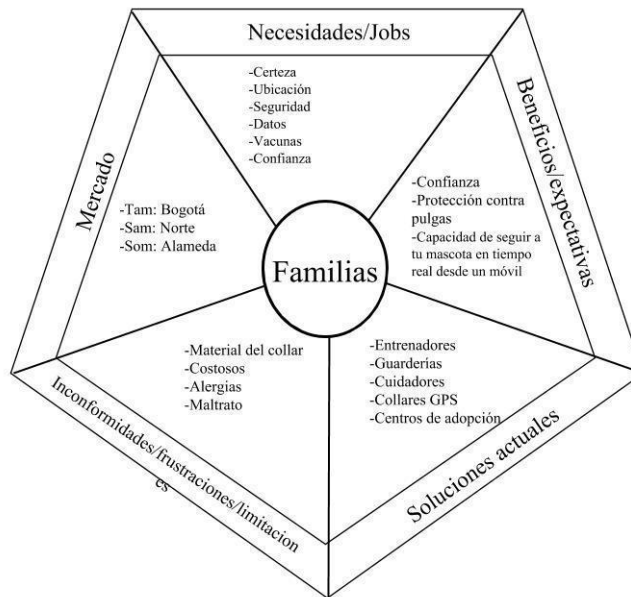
Necesidades/Jobs

-Certeza
-Ubicación
-Seguridad
-Datos
-Vacunas
-Confianza

Beneficios/expectativas

-Confianza
-Protección contra pulgas
-Capacidad de seguir a tu mascota en tiempo real desde un móvil

Mercado

-Tam: Bogotá
-Sam: Norte
-Som: Alameda

Familias

-Material del collar
-Costosos
-Alergias
-Maltrato

-Entrenadores
-Guarderías
-Cuidadores
-Collares GPS
-Centros de adopción

Inconformidades/frustraciones/limitaciones

Soluciones actuales